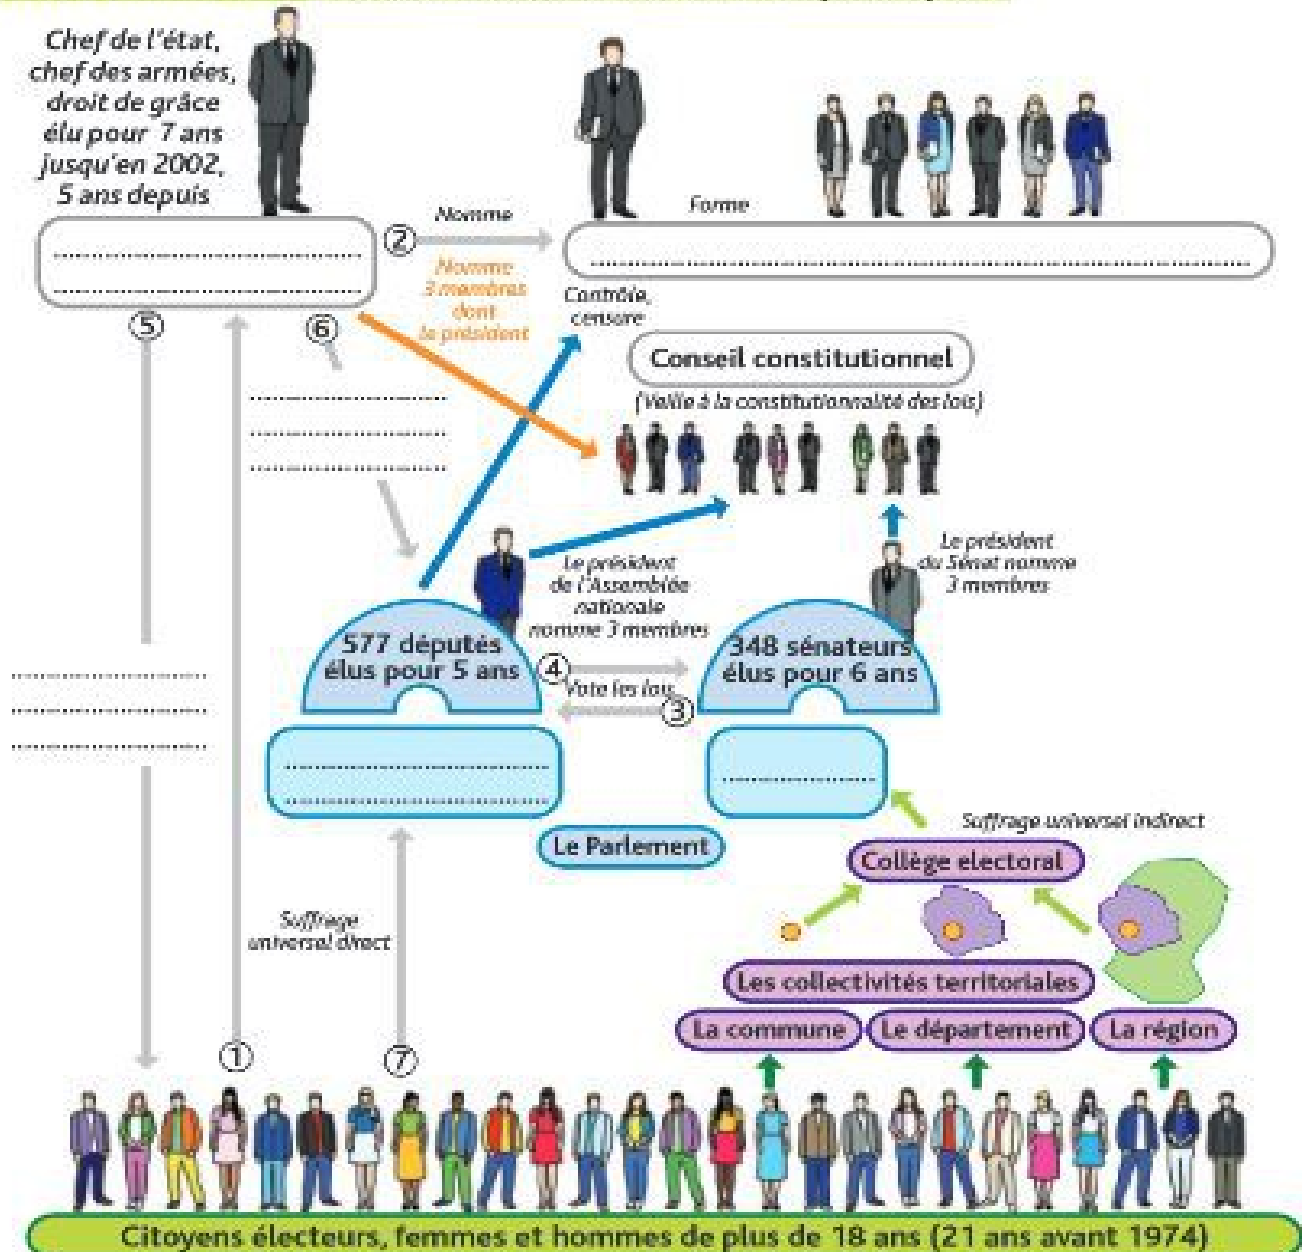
Chef de l'état, chef des armées, droit de grâce élu pour 7 ans jusqu'en 2002, 5 ans depuis

..............................
..............................

② Nomme

Forme

..............................

Nomme 3 membres dont le président

Contrôle, censure

⑤ ⑥

..............................
..............................
..............................

Conseil constitutionnel

(Veille à la constitutionnalité des lois)

Le président de l'Assemblée nationale nomme 3 membres

Le président du Sénat nomme 3 membres

577 députés élus pour 5 ans

④ Vote les lois ③

348 sénateurs élus pour 6 ans

..............................
..............................
..............................

..............................
..............................

..............................

Le Parlement

Suffrage universel indirect

Collège electoral

Suffrage universel direct

Les collectivités territoriales

La commune Le département La région

① ⑦

Citoyens électeurs, femmes et hommes de plus de 18 ans (21 ans avant 1974)